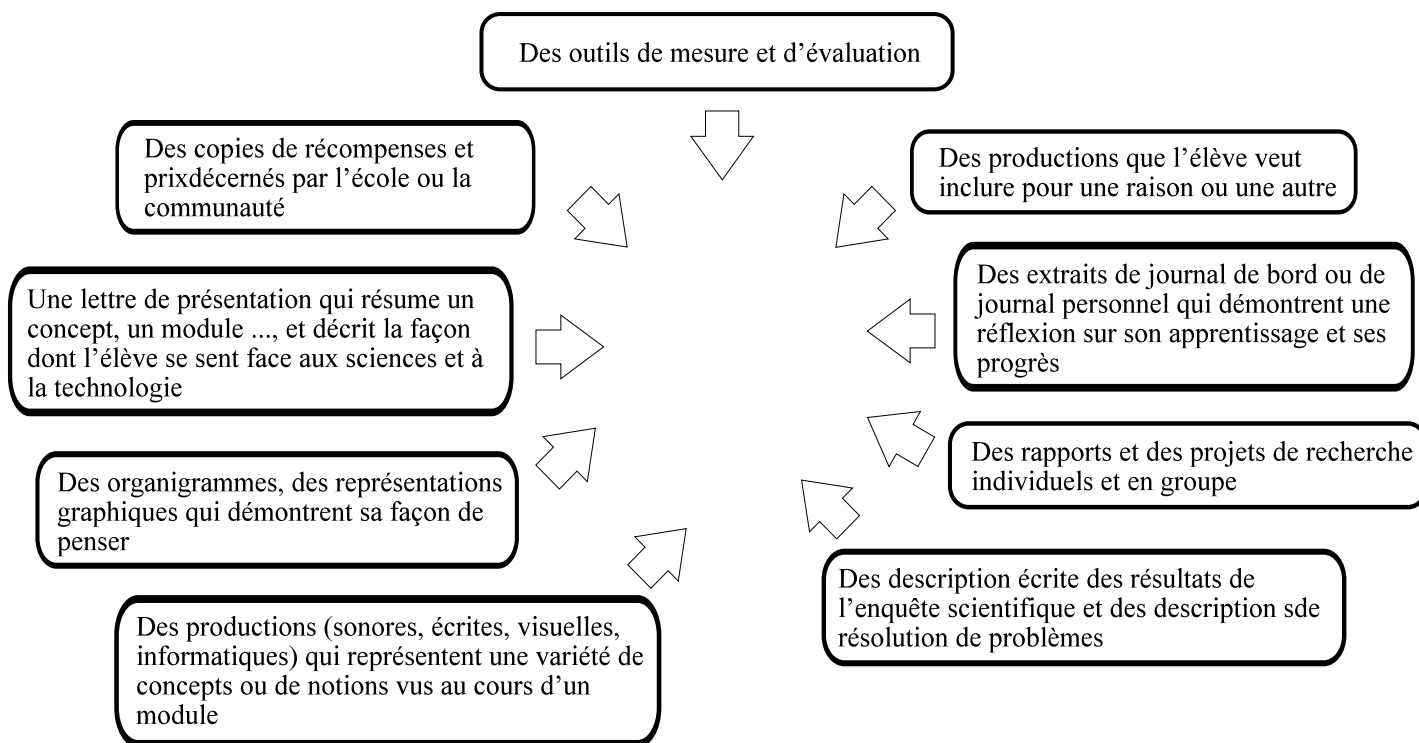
Des outils de mesure et d'évaluation

Des copies de récompenses et prixdécernés par l'école ou la communauté

Des productions que l'élève veut inclure pour une raison ou une autre

Des extraits de journal de bord ou de journal personnel qui démontrent une réflexion sur son apprentissage et ses progrès

Une lettre de présentation qui résume un concept, un module ..., et décrit la façon dont l'élève se sent face aux sciences et à la technologie

Des rapports et des projets de recherche individuels et en groupe

Des organigrammes, des représentations graphiques qui démontrent sa façon de penser

Des description écrite des résultats de l'enquête scientifique et des description sde résolution de problèmes

Des productions (sonores, écrites, visuelles, informatiques) qui représentent une variété de concepts ou de notions vus au cours d'un module